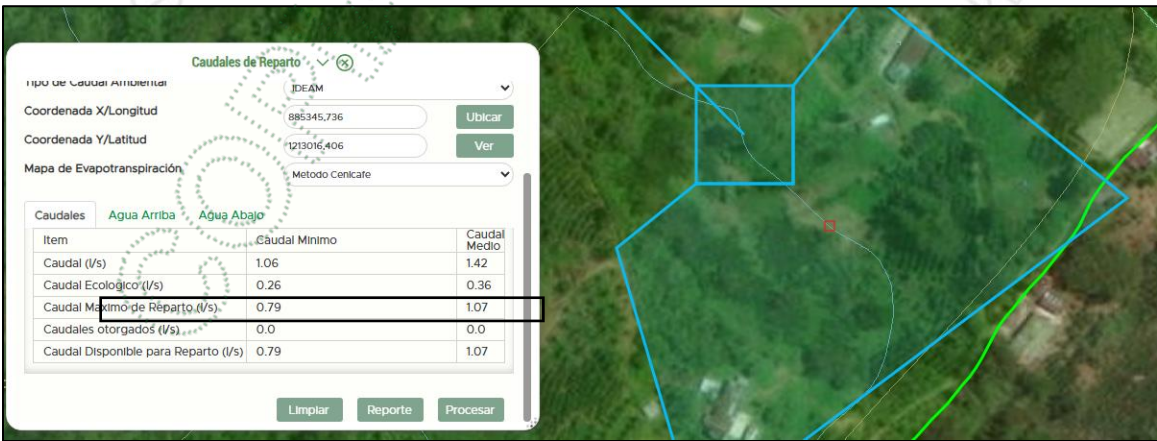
Caudales de Reparto

Tipo de Caudal Ambiental | IDEAM

Coordenada X/Longitud | 885345,736 | Ubicar

Coordenada Y/Latitud | 1213016,406 | Ver

Mapa de Evapotranspiración | Metodo Cenicafe

Caudales | Agua Arriba | Agua Abajo

| Item | Caudal Minimo | Caudal Medio |
|---|---|---|
| Caudal (l/s) | 1.06 | 1.42 |
| Caudal Ecologico (l/s) | 0.26 | 0.36 |
| Caudal Maximo de Reparto (l/s) | 0.79 | 1.07 |
| Caudales otorgados (l/s) | 0.0 | 0.0 |
| Caudal Disponible para Reparto (l/s) | 0.79 | 1.07 |

Limpiar | Reporte | Procesar